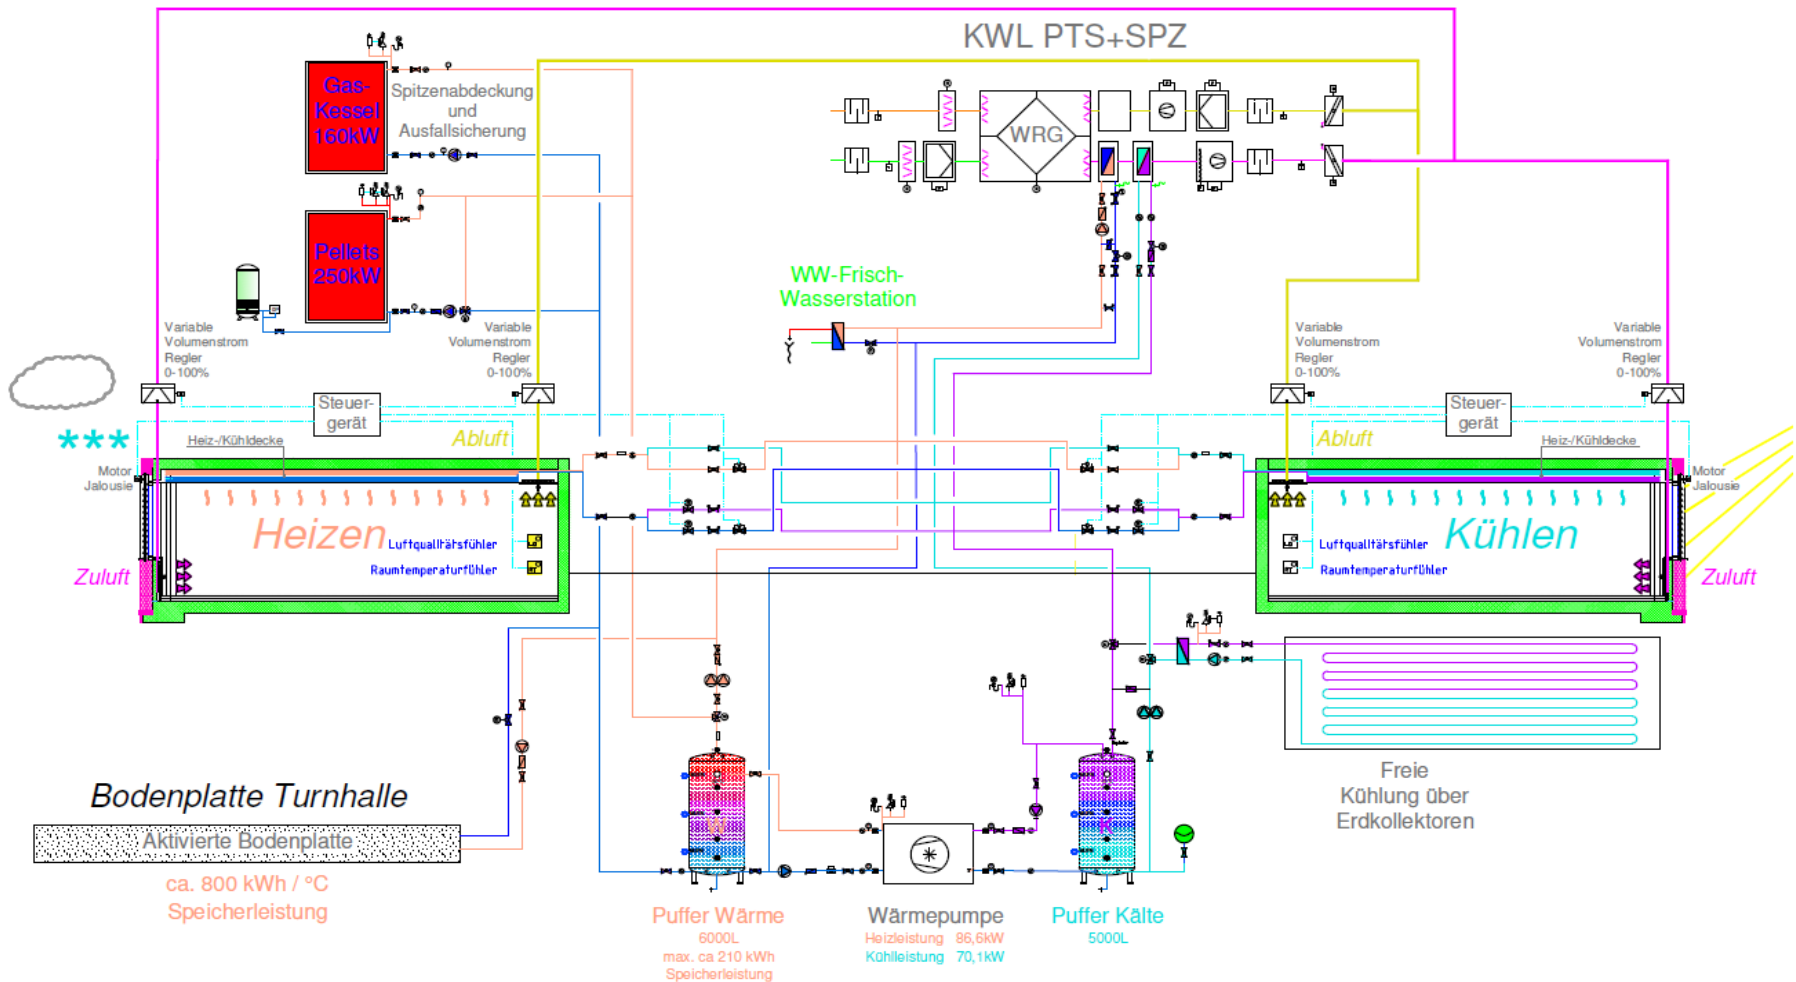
KWL PTS+SPZ

Gas-Kessel 160kW

Spitzenabdeckung und Ausfallsicherung

Pellets 250kW

WRG

WW-Frisch-Wasserstation

Variable Volumenstrom Regler 0-100%

Variable Volumenstrom Regler 0-100%

Variable Volumenstrom Regler 0-100%

Variable Volumenstrom Regler 0-100%

Steuer-gerät

Steuer-gerät

***

Heiz-/Kühldecke

Abluft

Abluft

Heiz-/Kühldecke

Motor Jalousie

Motor Jalousie

Heizen

Luftqualitätsfühler

Raumtemperaturfühler

Zuluft

Kühlen

Luftqualitätsfühler

Raumtemperaturfühler

Zuluft

Bodenplatte Turnhalle

Aktivierte Bodenplatte

ca. 800 kWh / °C Speicherleistung

Puffer Wärme
6000L
max. ca 210 kWh Speicherleistung

Wärmepumpe
Heizleistung 86,6kW
Kühlleistung 70,1kW

Puffer Kälte
5000L

Freie Kühlung über Erdkollektoren